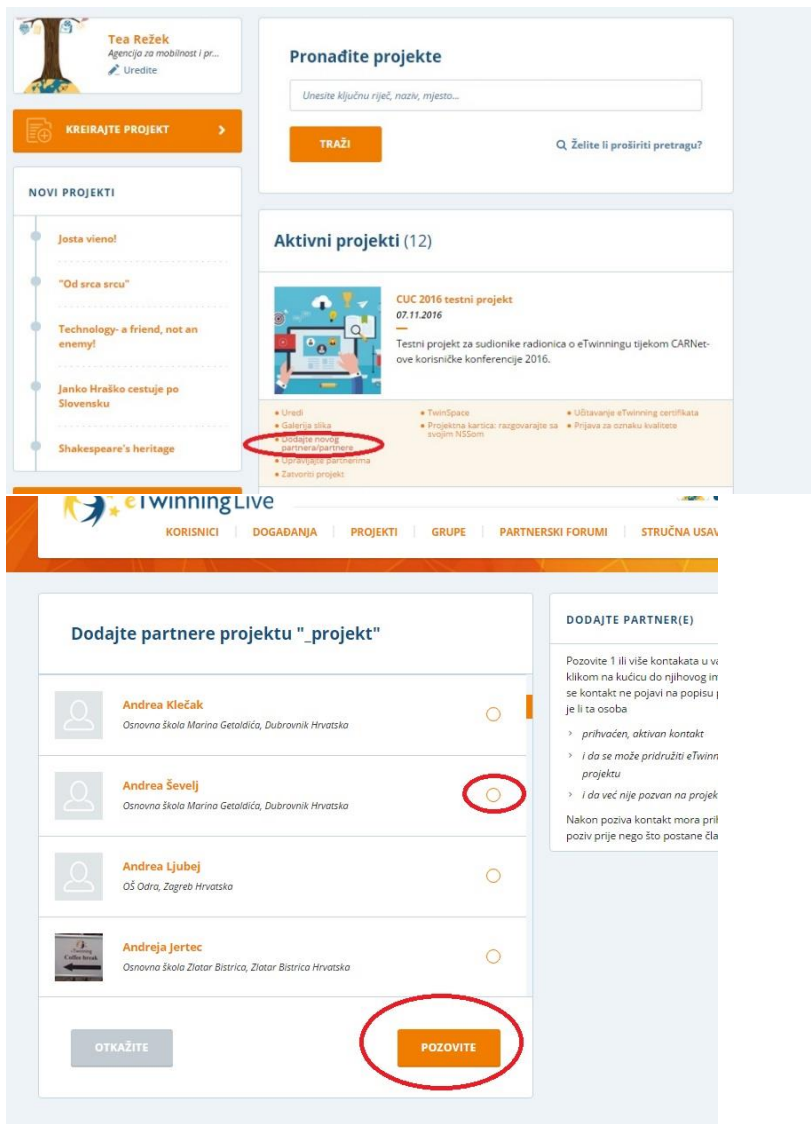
Tea Režek
Agencija za mobilnost i pr...
Uredite

KREIRAJTE PROJEKT

NOVI PROJEKTI

Josta vieno!

"Od srca srcu"

Technology- a friend, not an enemy!

Janko Hraško cestuje po Slovensku

Shakespeare's heritage

Pronađite projekte

Unesite ključnu riječ, naziv, mjesto...

TRAŽI

Želite li proširiti pretragu?

Aktivni projekti (12)

CUC 2016 testni projekt
07.11.2016
Testni projekt za sudionike radionica o eTwinningu tijekom CARNet-ove korisničke konferencije 2016.

Uredi
Galerija slika
Dodajte novog partnera/partnere
Upravljajte partnerima
Zatvoriti projekt

TwinSpace
Projektna kartica: razgovarajte sa svojim NSSom

Učitavanje eTwinning certifikata
Prijava za oznaku kvalitete

eTwinning Live

KORISNICI | DOGAĐANJA | PROJEKTI | GRUPE | PARTNERSKI FORUMI | STRUČNA USAV

Dodajte partnere projektu "_projekt"

Andrea Klečak
Osnovna škola Marina Getaldića, Dubrovnik Hrvatska

Andrea Ševelj
Osnovna škola Marina Getaldića, Dubrovnik Hrvatska

Andrea Ljubej
OŠ Odra, Zagreb Hrvatska

Andreja Jertec
Osnovna škola Zlatar Bistrica, Zlatar Bistrica Hrvatska

OTKAŽITE

POZOVITE

DODAJTE PARTNER(E)

Pozovite 1 ili više kontakata u va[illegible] klikom na kućicu do njihovog im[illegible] se kontakt ne pojavi na popisu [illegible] je li ta osoba

prihvaćen, aktivan kontakt
i da se može pridružiti eTwinn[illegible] projektu
i da već nije pozvan na projek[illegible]

Nakon poziva kontakt mora pri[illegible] poziv prije nego što postane čla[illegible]